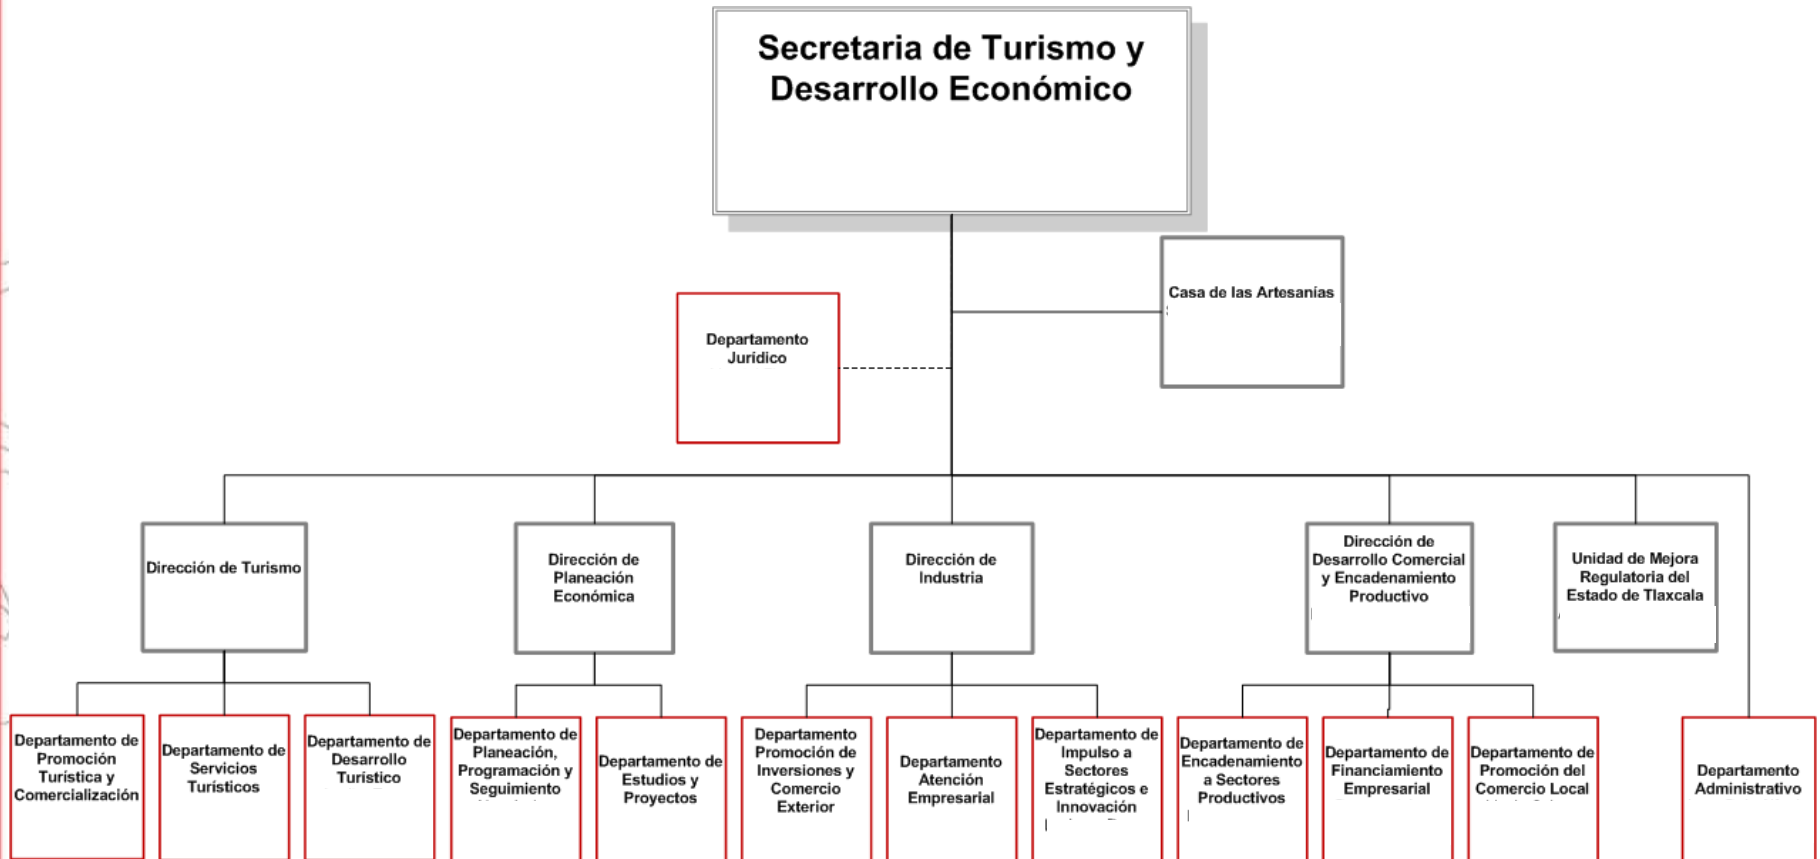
Secretaria de Turismo y Desarrollo Económico

Casa de las Artesanías

Departamento Jurídico

Dirección de Turismo

Dirección de Planeación Económica

Dirección de Industria

Dirección de Desarrollo Comercial y Encadenamiento Productivo

Unidad de Mejora Regulatoria del Estado de Tlaxcala

Departamento de Promoción Turística y Comercialización

Departamento de Servicios Turísticos

Departamento de Desarrollo Turístico

Departamento de Planeación, Programación y Seguimiento

Departamento de Estudios y Proyectos

Departamento Promoción de Inversiones y Comercio Exterior

Departamento Atención Empresarial

Departamento de Impulso a Sectores Estratégicos e Innovación

Departamento de Encadenamiento a Sectores Productivos

Departamento de Financiamiento Empresarial

Departamento de Promoción del Comercio Local

Departamento Administrativo